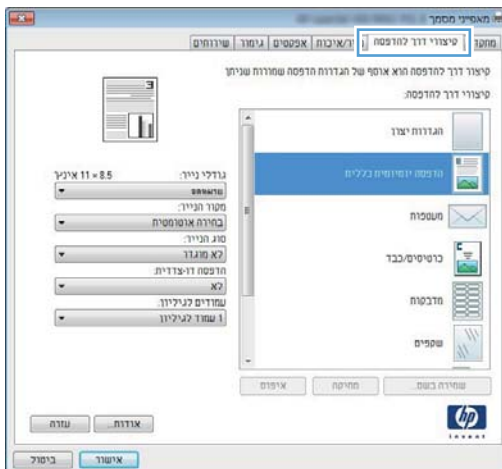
מאפייני מסמך

מחקר | קיצורי דרך להדפסה | ר/איכות | אפקטים | גימור | שירותים

קיצור דרך להדפסה הוא אוסף של הגדרות הדפסה שמורות שניתן

קיצורי דרך להדפסה:

הגדרות יצרן

הדפסה יומיומית כללית

מעטפות

כרטיסים/כבד

מדבקות

שקפים

שמירה בשם... | מחיקה | איפוס

גודלי נייר: 8.5 × 11 אינץ'

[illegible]

מקור הנייר:

בחירה אוטומטית

סוג הנייר:

לא מוגדר

הדפסה דו-צדדית:

לא

עמודים לגיליון:

1 עמוד לגיליון

אודות... | עזרה

אישור | ביטול